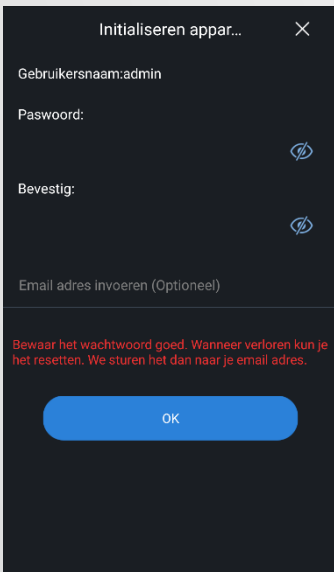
Initialiseren appar...

Gebruikersnaam:admin

Paswoord:

Bevestig:

Email adres invoeren (Optioneel)

Bewaar het wachtwoord goed. Wanneer verloren kun je het resetten. We sturen het dan naar je email adres.

OK